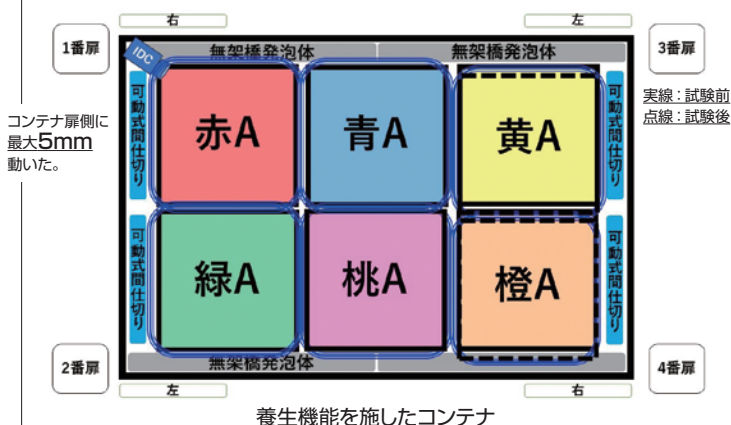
右

左

1番扉

3番扉

IDC

無架橋発泡体

無架橋発泡体

可動式間仕切り

可動式間仕切り

実線：試験前
点線：試験後

コンテナ扉側に最大5mm動いた。

赤A

青A

黄A

可動式間仕切り

可動式間仕切り

緑A

桃A

橙A

無架橋発泡体

2番扉

4番扉

左

右

養生機能を施したコンテナ